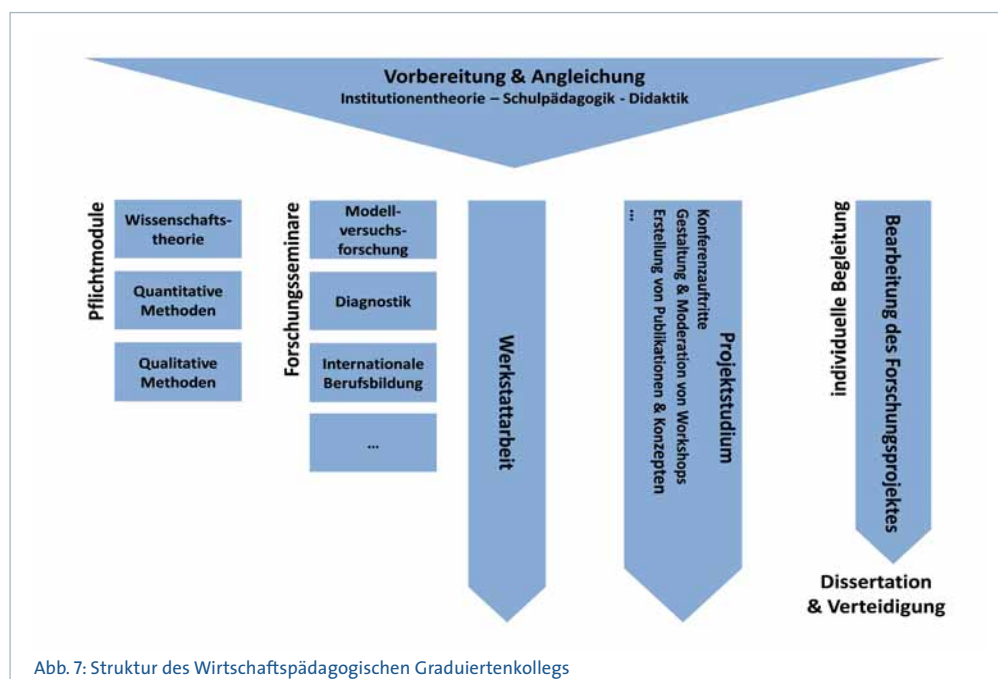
Vorbereitung & Angleichung
Institutionentheorie – Schulpädagogik - Didaktik

Pflichtmodule

Wissenschaftstheorie

Quantitative Methoden

Qualitative Methoden

Forschungsseminare

Modellversuchsforschung

Diagnostik

Internationale Berufsbildung

...

Werkstattarbeit

Projektstudium
Konferenzauftritte
Gestaltung & Moderation von Workshops
Erstellung von Publikationen & Konzepten
...

individuelle Begleitung

Bearbeitung des Forschungsprojektes

Dissertation & Verteidigung

Abb. 7: Struktur des Wirtschaftspädagogischen Graduiertenkollegs